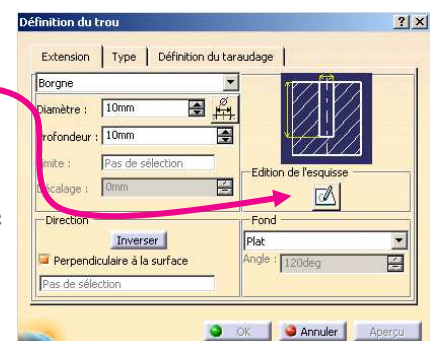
Définition du trou

?
X

Extension
Type
Définition du taraudage

Borgne

Diamètre : 10mm

Profondeur : 10mm

Limite : Pas de sélection

Décalage : 0mm

Edition de l'esquisse

Direction

Inverser

Perpendiculaire à la surface

Pas de sélection

Fond

Plat

Angle : 120deg

OK
Annuler
Aperçu